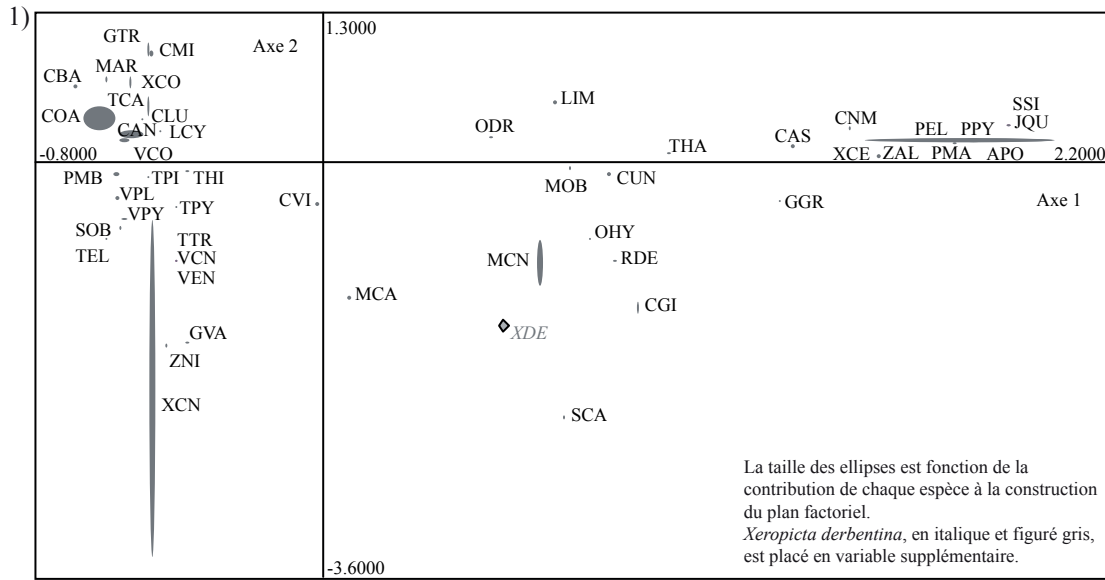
1)

GTR CMI Axe 2 1.3000

CBA MAR XCO

TCA

COA CLU

CAN LCY

-0.8000 VCO

LIM

ODR

THA

CAS

CNM

SSI

PEL PPY JQU

XCE ZAL PMA APO 2.2000

PMB TPI THI

VPL

VPY TPY

CVI

SOB

TEL

TTR

VCN

VEN

MOB CUN

GGR

Axe 1

OHY

MCN RDE

MCA

CGI

XDE

GVA

ZNI

XCN

SCA

La taille des ellipses est fonction de la contribution de chaque espèce à la construction du plan factoriel.
*Xeropicta derbentina*, en italique et figuré gris, est placé en variable supplémentaire.

-3.6000